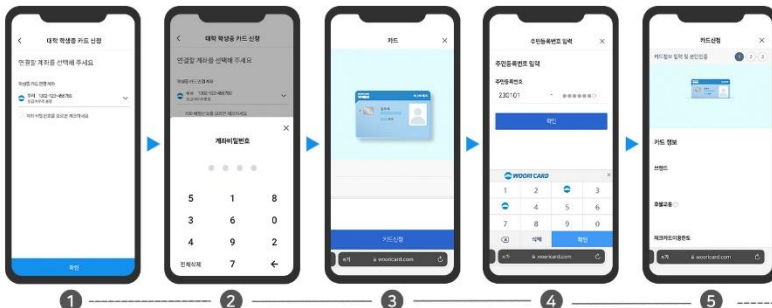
대학 학생증 카드 신청

'연결할' 계좌를 선택해 주세요

확인

대학 학생증 카드 신청

연결할 계좌를 선택해 주세요

계좌비밀번호

5 1 8
3 6 0
4 2 2
전체삭제 7 ←

카드

카드신청

wooricard.com

주민등록번호 입력

주민등록번호 입력

주민등록번호

230101 - ●●●●●●○

확인

WOORI CARD

1 2 3
7 8 9 0
삭제 확인

woori.card.com

카드신청

카드 정보

브랜드

woorircard.com

1 2 3 4 5